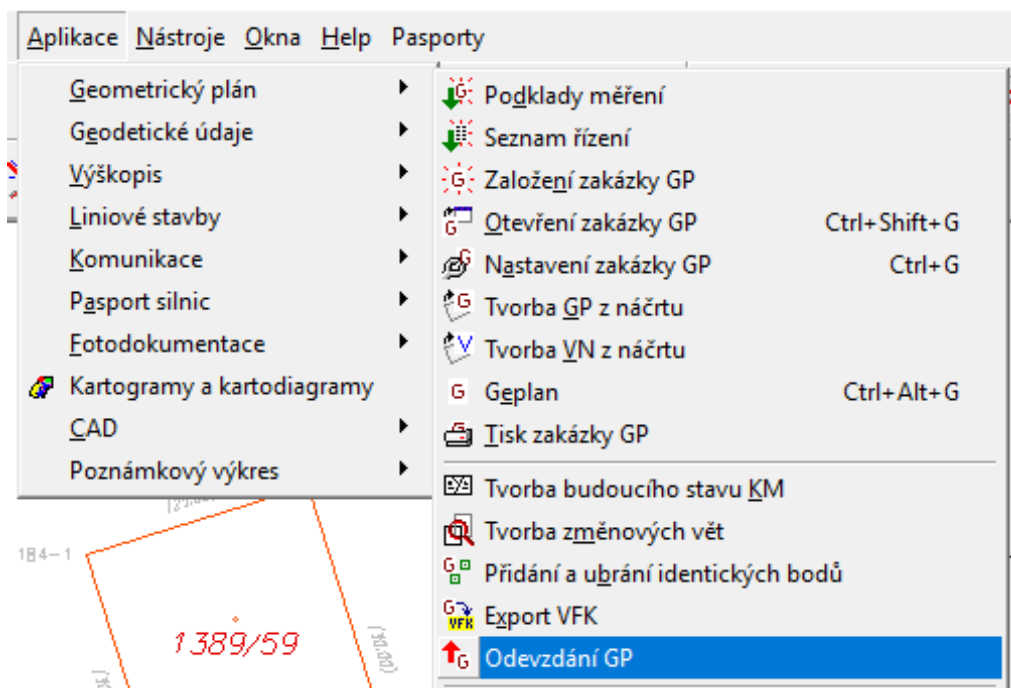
Aplikace Nástroje Okna Help Pasporty

Geometrický plán
Geodetické údaje
Výškopis
Liniové stavby
Komunikace
Pasport silnic
Fotodokumentace
Kartogramy a kartodiagramy
CAD
Poznámkový výkres

Podklady měření
Seznam řízení
Založení zakázky GP
Otevření zakázky GP Ctrl+Shift+G
Nastavení zakázky GP Ctrl+G
Tvorba GP z náčrtu
Tvorba VN z náčrtu
Geplan Ctrl+Alt+G
Tisk zakázky GP
Tvorba budoucího stavu KM
Tvorba změnových vět
Přidání a ubrání identických bodů
Export VFK
Odevzdání GP

184-1
1389/59
(30,00)